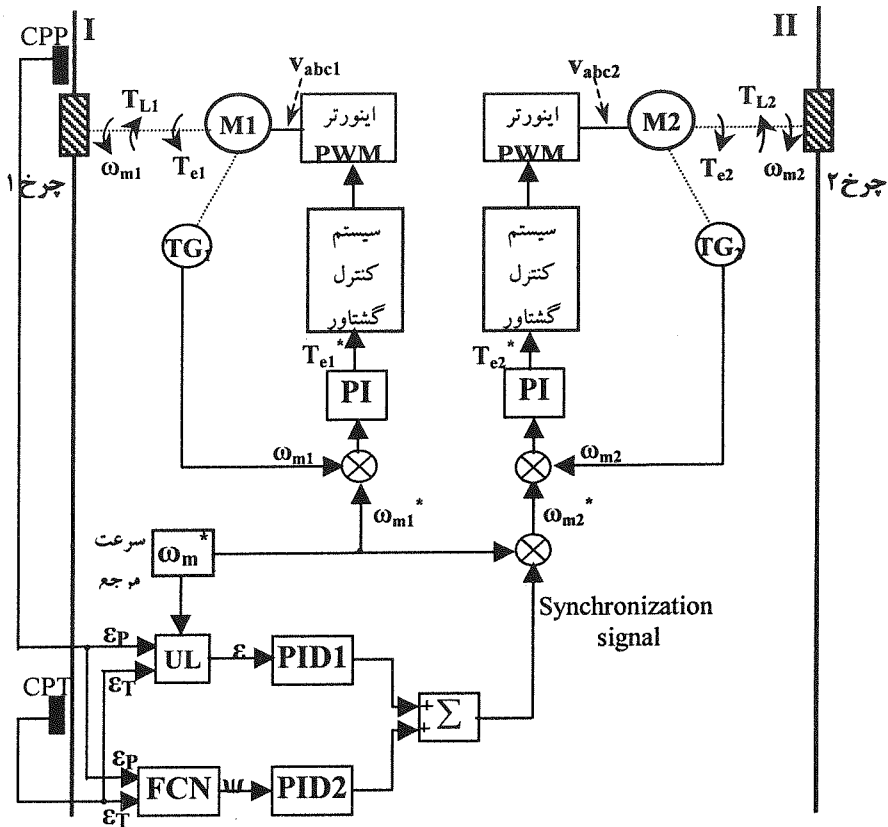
CPP I

II

$V_{abc1}$

$V_{abc2}$

$T_{L1}$

M1

اینورتر PWM

اینورتر PWM

M2

$T_{L2}$

$\omega_{m1}$

$T_{e1}$

$T_{e2}$

$\omega_{m2}$

چرخ ۱

چرخ ۲

$TG_1$

سیستم کنترل گشتاور

سیستم کنترل گشتاور

$TG_2$

$T_{e1}^*$

$T_{e2}^*$

PI

PI

$\omega_{m1}$

$\omega_{m2}$

$\omega_{m1}^*$

$\omega_{m2}^*$

سرعت مرجع

$\omega_m^*$

Synchronization signal

$\varepsilon_P$

$\varepsilon_T$

UL

$\varepsilon$

PID1

CPT

+

+

$\sum$

$\varepsilon_P$

$\varepsilon_T$

FCN

$\psi$

PID2